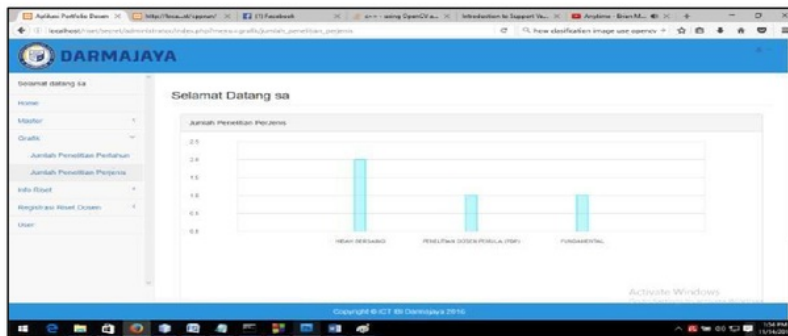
Aplikasi Portfolio Dosen | http://localhost/... | (1) Facebook | c++ - using OpenCV a... | Introduction to Support Ve... | Anytime - Brian M...

localhost/.../administrator/index.php/menu/grafik/jumlah_penelitian_perjenis

how classification image use opencv

DARMAJAYA

Selamat datang sa

Home

Master

Grafik

Jumlah Penelitian Pertahun

Jumlah Penelitian Perjenis

Info Riset

Registrasi Riset Dosen

User

Selamat Datang sa

Jumlah Penelitian Perjenis

2.5

2.0

1.5

1.0

0.5

0.0

HIBAH BERSAING

PENELITIAN DOSEN PEMULA (PDP)

FUNDAMENTAL

Activate Windows

Copyright © ICT IBI Darmajaya 2016